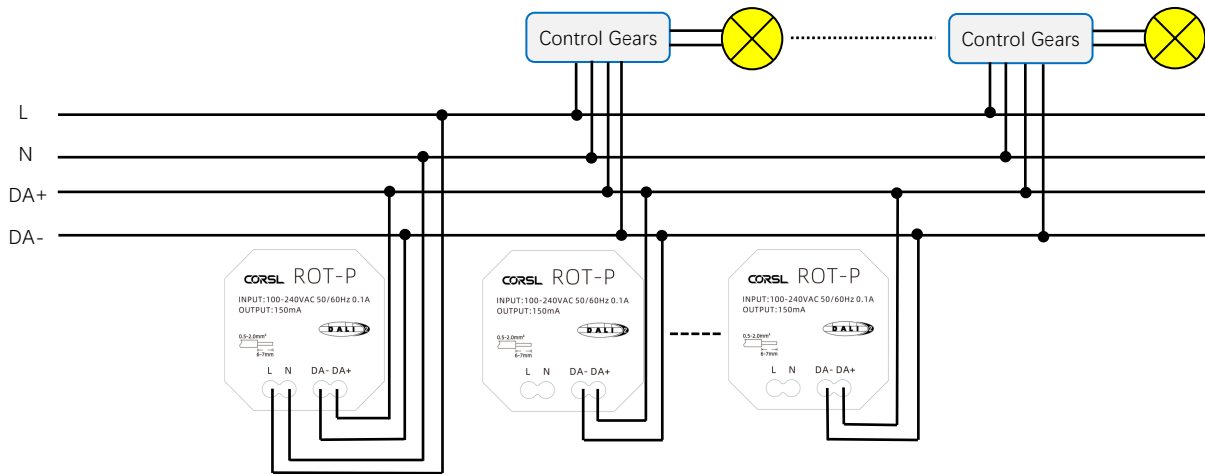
Control Gears

Control Gears

L

N

DA+

DA-

CORSL ROT-P

INPUT:100-240VAC 50/60Hz 0.1A
OUTPUT:150mA

DALI

0.5-2.0mm²
6-7mm

L N DA- DA+

CORSL ROT-P

INPUT:100-240VAC 50/60Hz 0.1A
OUTPUT:150mA

DALI

0.5-2.0mm²
6-7mm

L N DA- DA+

CORSL ROT-P

INPUT:100-240VAC 50/60Hz 0.1A
OUTPUT:150mA

DALI

0.5-2.0mm²
6-7mm

L N DA- DA+